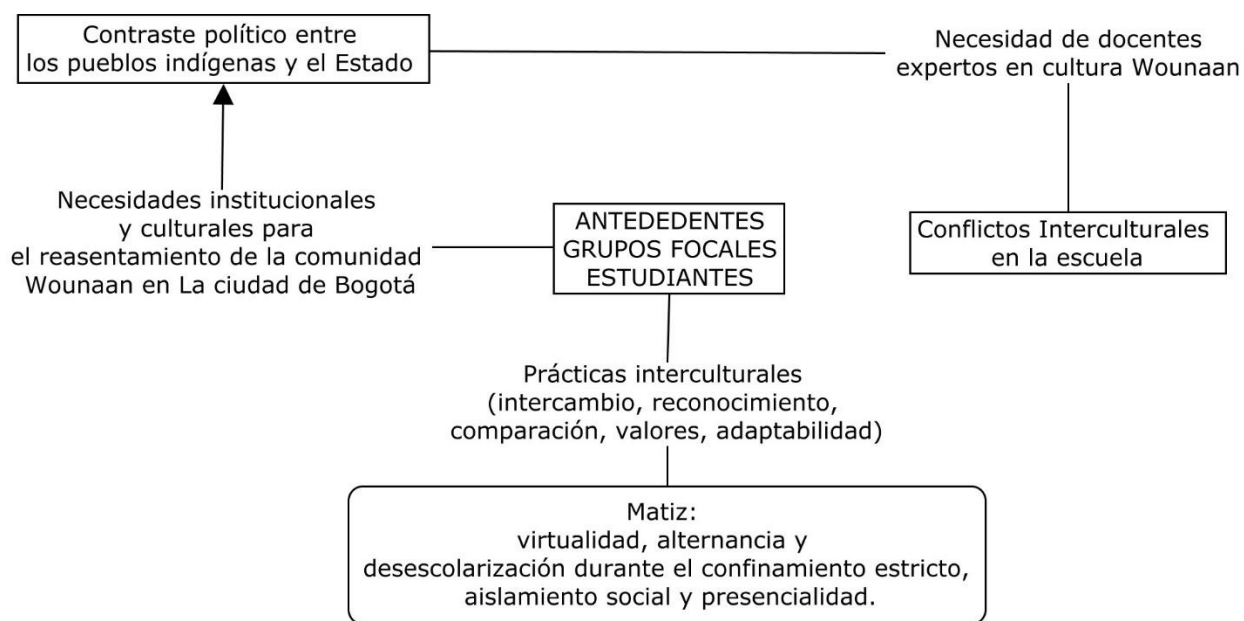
Contraste político entre los pueblos indígenas y el Estado

Necesidad de docentes expertos en cultura Wounaan

Necesidades institucionales y culturales para el reasentamiento de la comunidad Wounaan en La ciudad de Bogotá

ANTEDEDENTES GRUPOS FOCALES ESTUDIANTES

Conflictos Interculturales en la escuela

Prácticas interculturales (intercambio, reconocimiento, comparación, valores, adaptabilidad)

Matiz:
virtualidad, alternancia y desescolarización durante el confinamiento estricto, aislamiento social y presencialidad.